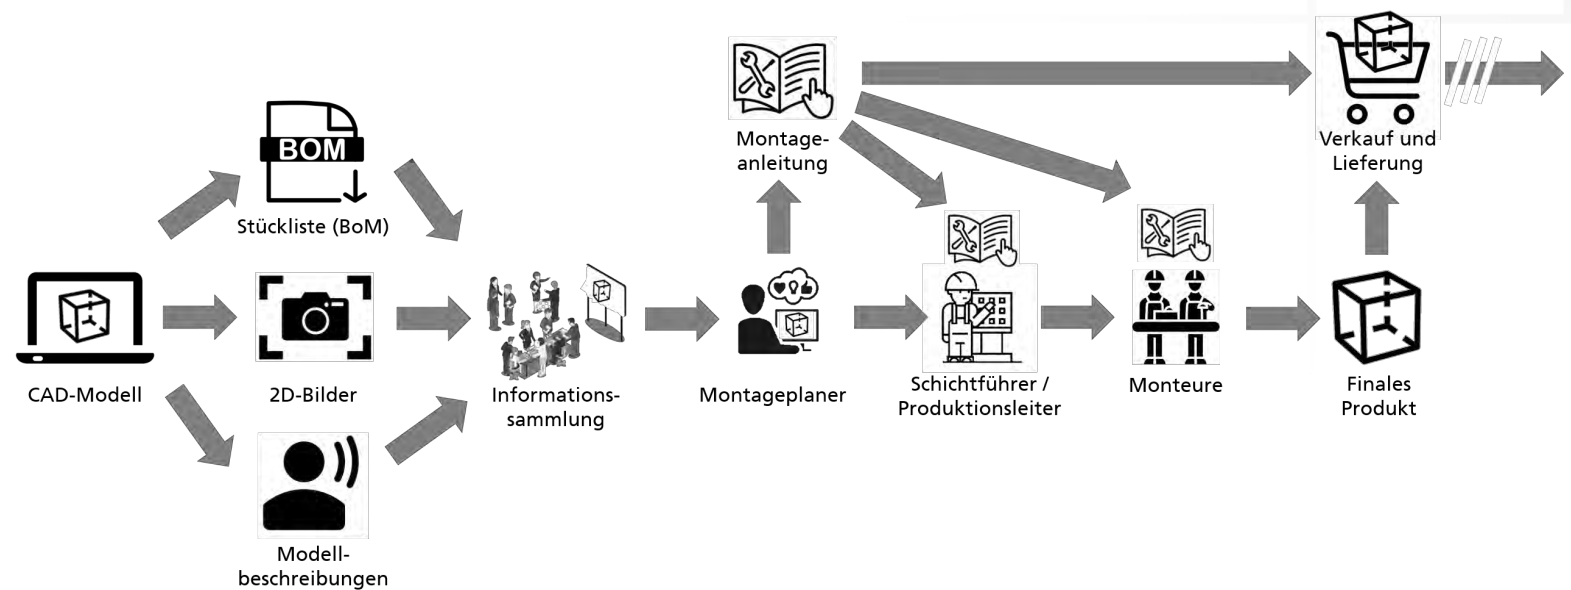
BOM

Stückliste (BoM)

CAD-Modell

2D-Bilder

Modell-beschreibungen

Informations-sammlung

Montage-anleitung

Montageplaner

Schichtführer / Produktionsleiter

Monteure

Verkauf und Lieferung

Finales Produkt